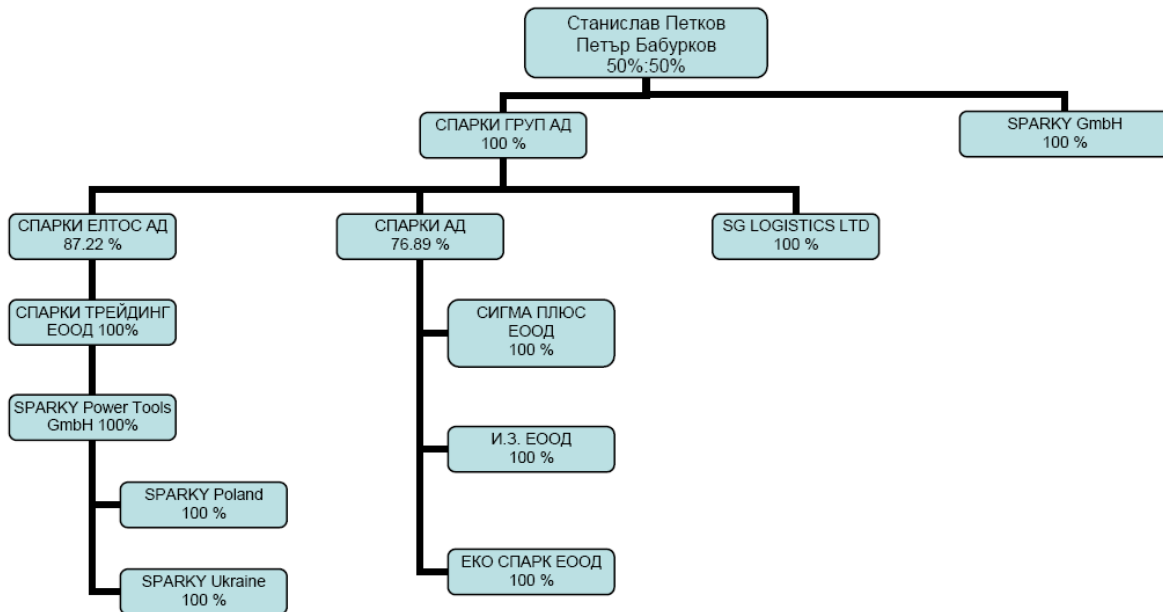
Станислав Петков
Петър Бабурков
50%:50%

СПАРКИ ГРУП АД
100 %

SPARKY GmbH
100 %

СПАРКИ ЕЛТОС АД
87.22 %

СПАРКИ АД
76.89 %

SG LOGISTICS LTD
100 %

СПАРКИ ТРЕЙДИНГ
ЕООД 100%

SPARKY Power Tools
GmbH 100%

SPARKY Poland
100 %

SPARKY Ukraine
100 %

СИГМА ПЛЮС
ЕООД
100 %

И.З. ЕООД
100 %

ЕКО СПАРК ЕООД
100 %